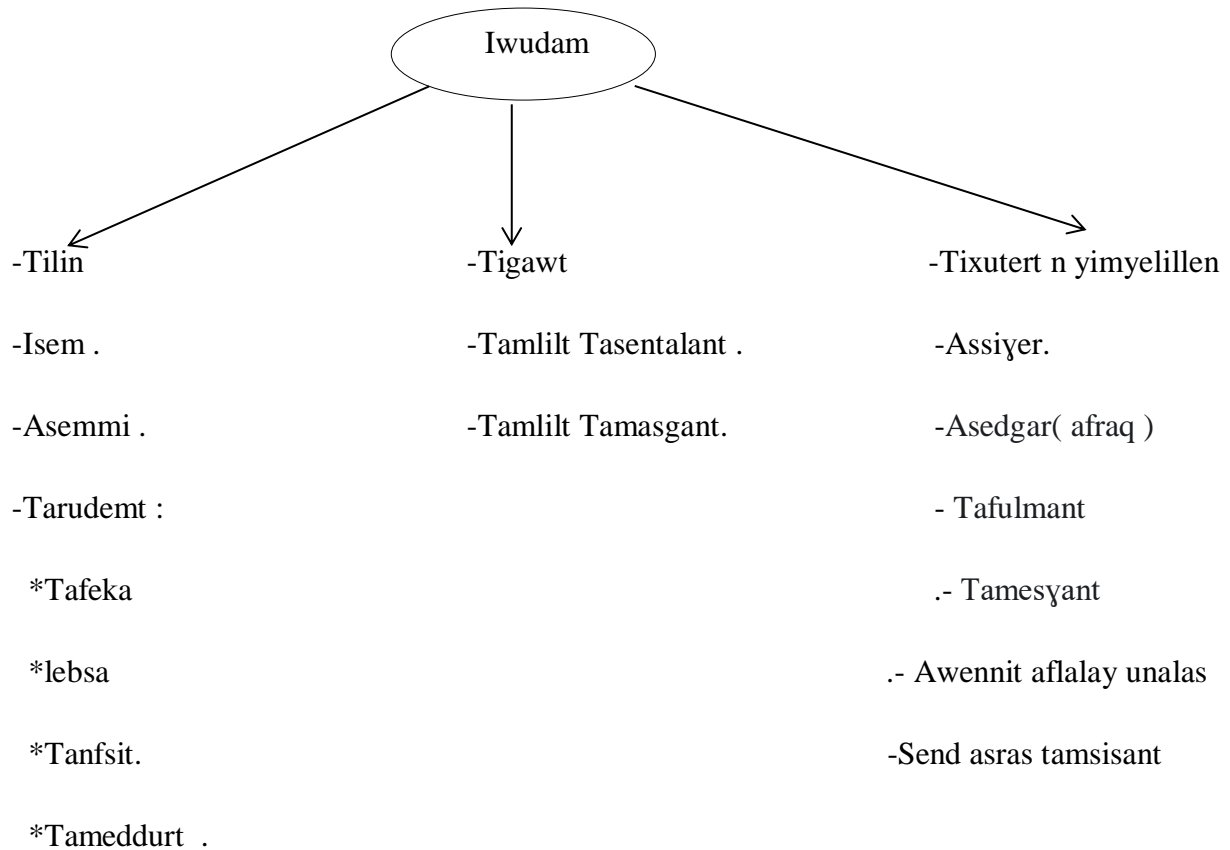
Iwudam

-Tilin

-Isem .

-Asemmi .

-Tarudemt :

*Tafeka

*lebsa

*Tanfsit.

*Tameddurt .

-Tigawt

-Tamlilt Tasentalant .

-Tamlilt Tamasgant.

-Tixutert n yimyelillen

-Assiɣer.

-Asedgar( afraq )

- Tafulmant

.- Tamesɣant

.- Awennit aflalay unalas

-Send asras tamsisant